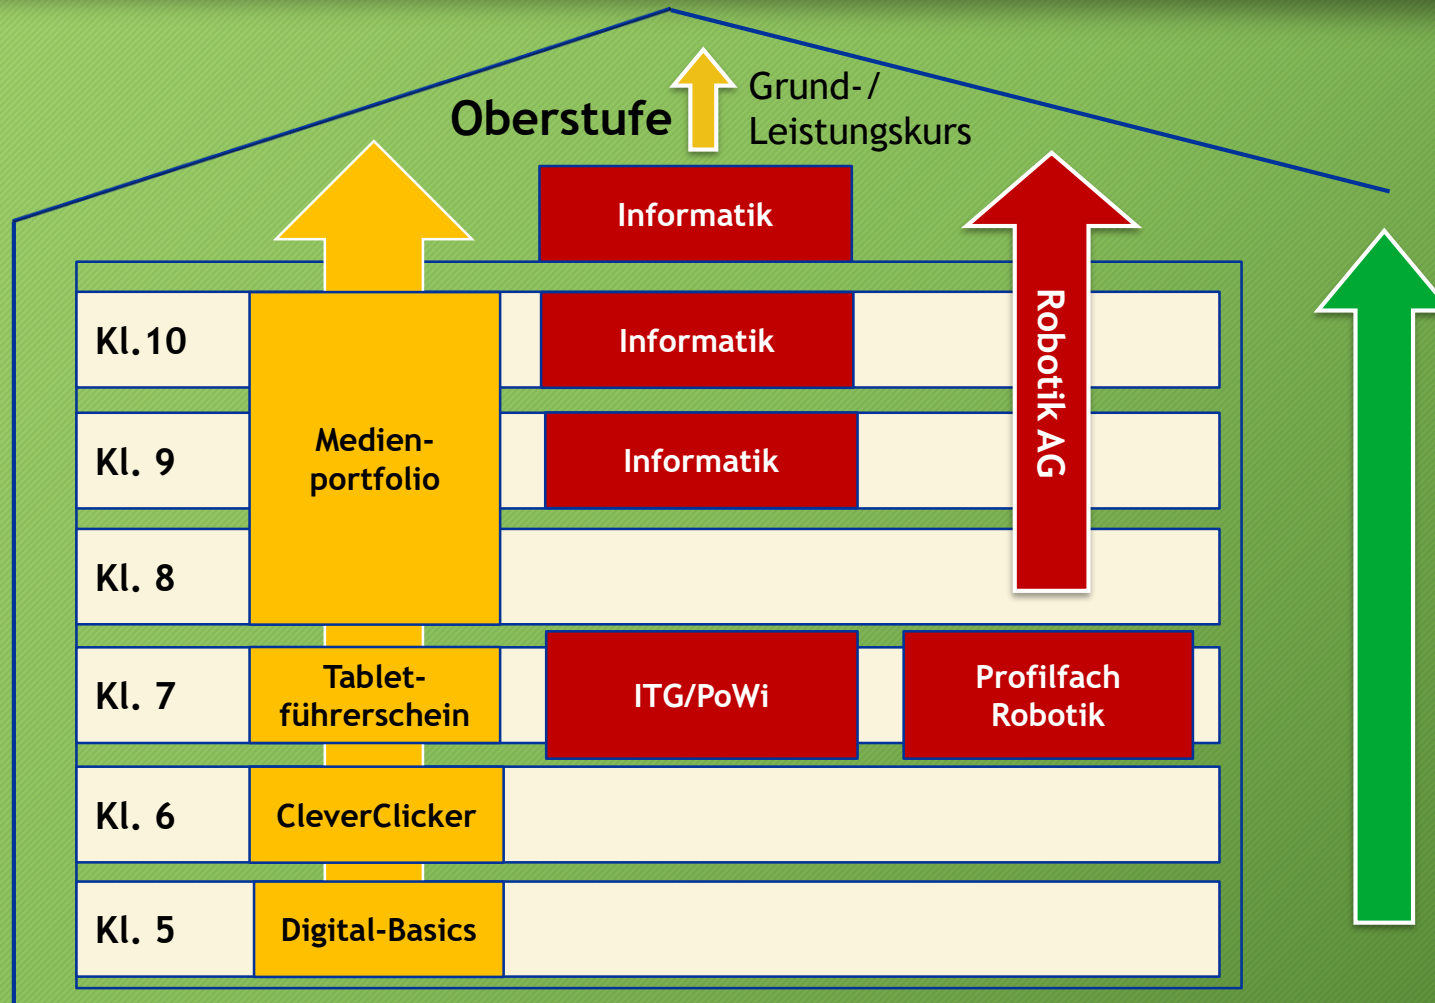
Oberstufe

Grund-/ Leistungskurs

Informatik

Kl.10

Informatik

Robotik AG

Kl. 9

Medien-portfolio

Informatik

Kl. 8

Kl. 7

Tablet-führerschein

ITG/PoWi

Profilfach Robotik

Kl. 6

CleverClicker

Kl. 5

Digital-Basics